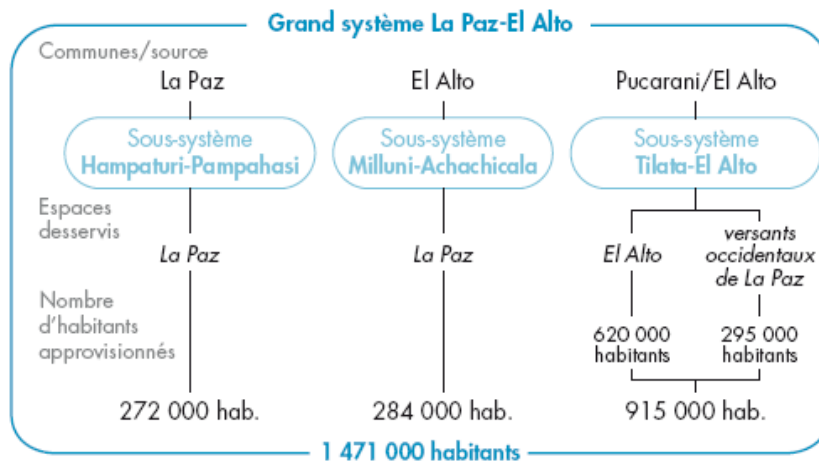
Grand système La Paz-El Alto

Communes/source

La Paz

El Alto

Pucarani/El Alto

Sous-système
Hampaturi-Pampahasi

Sous-système
Milluni-Achachicala

Sous-système
Tilata-El Alto

Espaces desservis

La Paz

La Paz

El Alto

versants occidentaux de La Paz

Nombre d'habitants approvisionnés

620 000 habitants

295 000 habitants

272 000 hab.

284 000 hab.

915 000 hab.

1 471 000 habitants